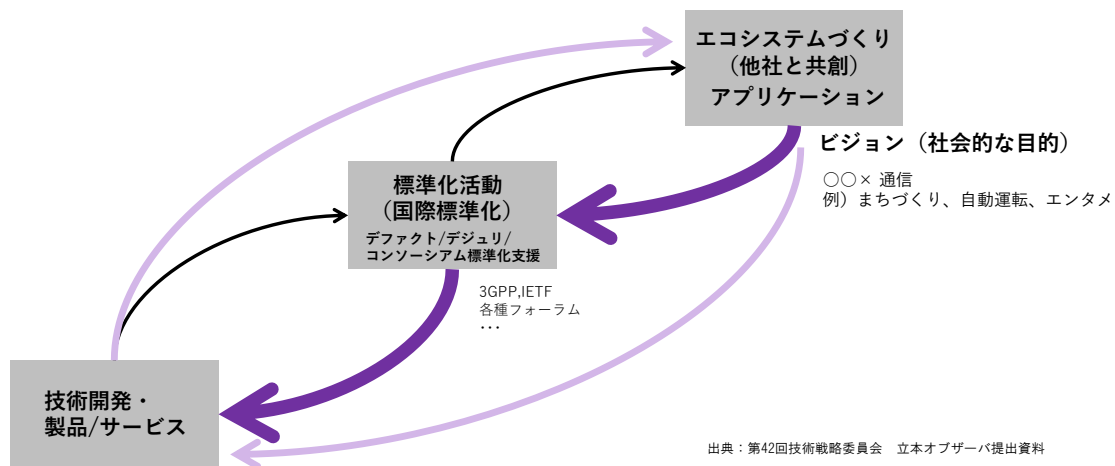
エコシステムづくり
（他社と共創）
アプリケーション

ビジョン（社会的な目的）

○○× 通信
例）まちづくり、自動運転、エンタメ

標準化活動
（国際標準化）
デファクト/デジュリ/
コンソーシアム標準化支援

3GPP,IETF
各種フォーラム
・・・

技術開発・
製品/サービス

出典：第42回技術戦略委員会　立本オブザーバ提出資料